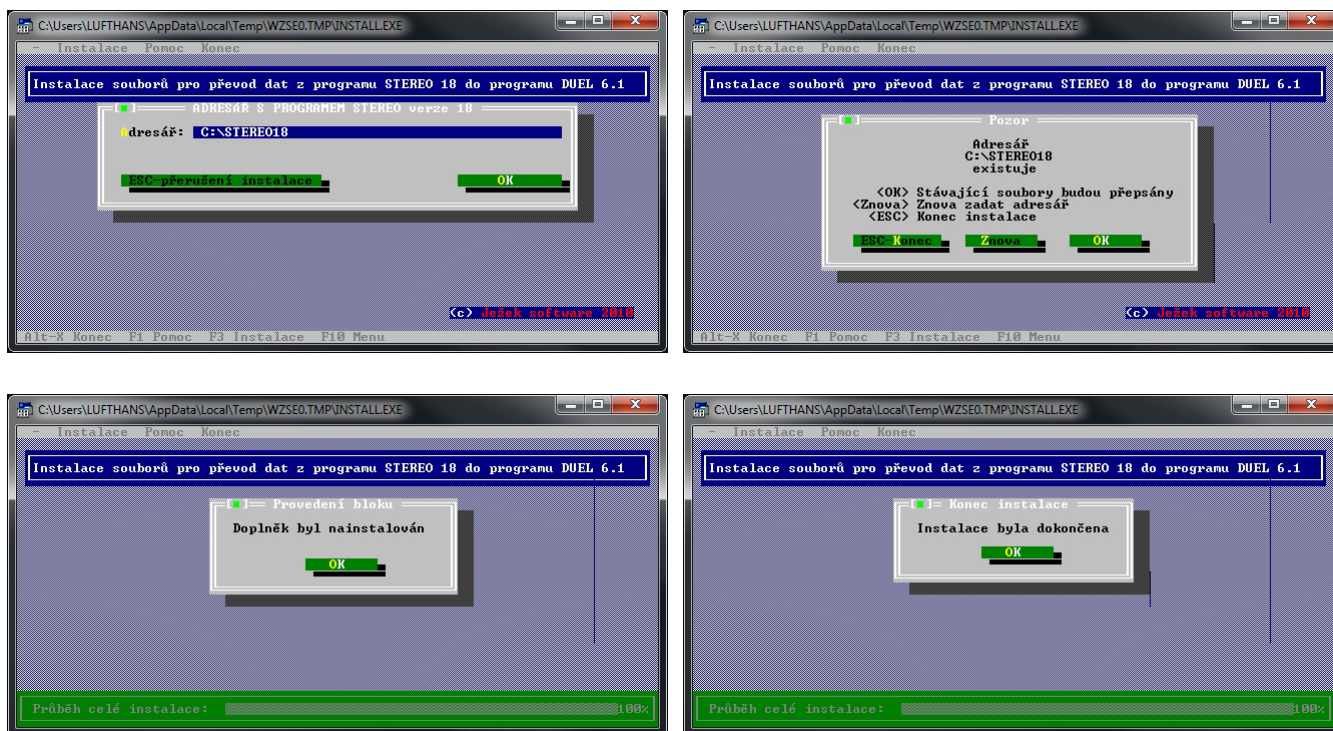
C:\Users\LUFTHANS\AppData\Local\Temp\WZSE0.TMP\INSTALL.EXE

- Instalace Pomoc Konec

Instalace souborů pro převod dat z programu STEREO 18 do programu DUEL 6.1

[■] ADRESÁŘ S PROGRAMEM STEREO verze 18

Adresář: C:\STEREO18

ESC-přerušení instalace

OK

(c) Ježek software 2018

Alt-X Konec F1 Pomoc F3 Instalace F10 Menu

C:\Users\LUFTHANS\AppData\Local\Temp\WZSE0.TMP\INSTALL.EXE

- Instalace Pomoc Konec

Instalace souborů pro převod dat z programu STEREO 18 do programu DUEL 6.1

[■] Pozor

Adresář
C:\STEREO18
existuje

<OK> Stávající soubory budou přepsány
<Znova> Znova zadat adresář
<ESC> Konec instalace

ESC-Konec

Znova

OK

(c) Ježek software 2018

Alt-X Konec F1 Pomoc F3 Instalace F10 Menu

C:\Users\LUFTHANS\AppData\Local\Temp\WZSE0.TMP\INSTALL.EXE

- Instalace Pomoc Konec

Instalace souborů pro převod dat z programu STEREO 18 do programu DUEL 6.1

[■] Provedení bloku

Doplněk byl nainstalován

OK

Průběh celé instalace: 100%

C:\Users\LUFTHANS\AppData\Local\Temp\WZSE0.TMP\INSTALL.EXE

- Instalace Pomoc Konec

Instalace souborů pro převod dat z programu STEREO 18 do programu DUEL 6.1

[■] Konec instalace

Instalace byla dokončena

OK

Průběh celé instalace: 100%